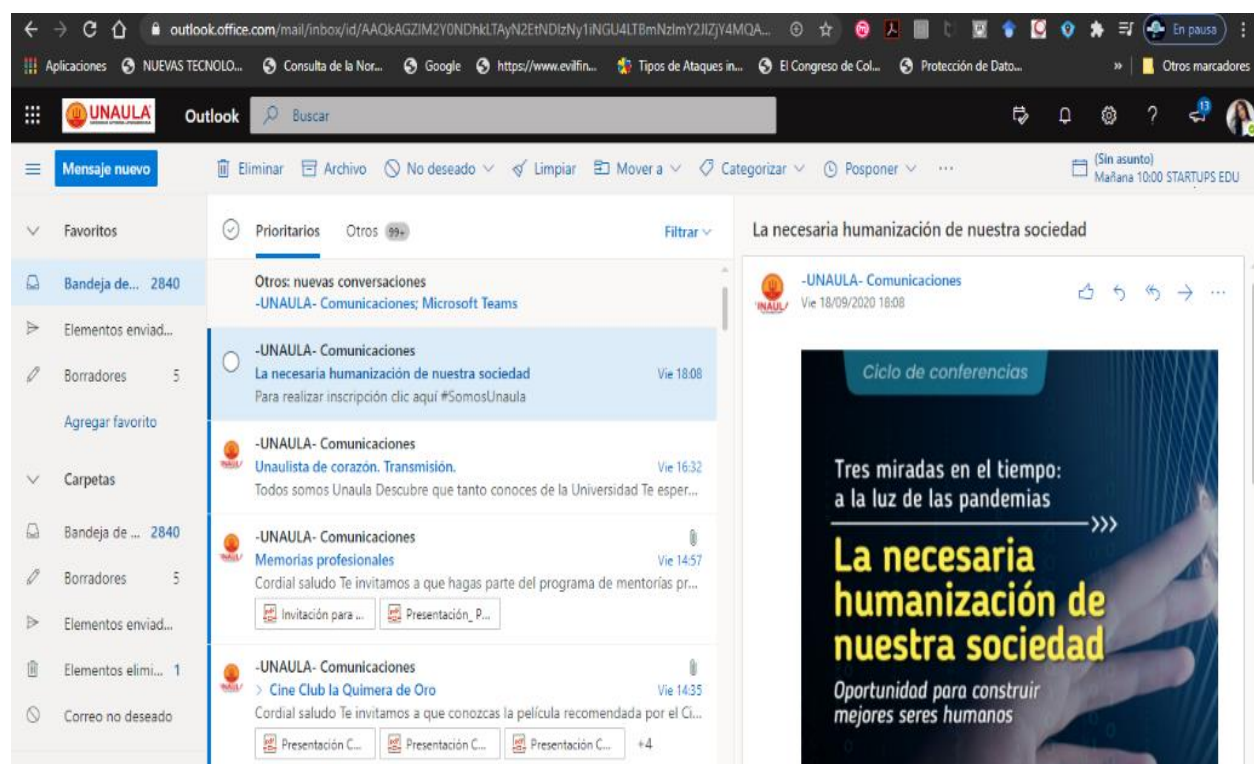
outlook.office.com/mail/inbox/id/AAQkAGZIM2Y0NDhkLTAyN2EtNDIzNy1iNGU4LTBmNzlmY2JlZjY4MQA...

En pausa

Aplicaciones NUEVAS TECNOLO... Consulta de la Nor... Google https://www.evilfin... Tipos de Ataques in... El Congreso de Col... Protección de Dato... » Otros marcadores

UNAULA Outlook Buscar

13

Mensaje nuevo

Eliminar Archivo No deseado Limpiar Mover a Categorizar Posponer ...

(Sin asunto)
Mañana 10:00 STARTUPS EDU

Favoritos

Bandeja de... 2840

Elementos enviad...

Borradores 5

Agregar favorito

Carpetas

Bandeja de ... 2840

Borradores 5

Elementos enviad...

Elementos elimi... 1

Correo no deseado

Prioritarios Otros 99+ Filtrar

Otros: nuevas conversaciones
-UNAULA- Comunicaciones; Microsoft Teams

-UNAULA- Comunicaciones
La necesaria humanización de nuestra sociedad Vie 18:08
Para realizar inscripción clic aquí #SomosUnaula

-UNAULA- Comunicaciones
Unaulista de corazón. Transmisión. Vie 16:32
Todos somos Unaula Descubre que tanto conoces de la Universidad Te esper...

-UNAULA- Comunicaciones
Memorias profesionales Vie 14:57
Cordial saludo Te invitamos a que hagas parte del programa de mentorías pr...
Invitación para ... Presentación_P...

-UNAULA- Comunicaciones
> Cine Club la Quimera de Oro Vie 14:35
Cordial saludo Te invitamos a que conozcas la película recomendada por el Ci...
Presentación C... Presentación C... Presentación C... +4

La necesaria humanización de nuestra sociedad

-UNAULA- Comunicaciones
Vie 18/09/2020 18:08

Ciclo de conferencias

Tres miradas en el tiempo: a la luz de las pandemias

La necesaria humanización de nuestra sociedad

Oportunidad para construir mejores seres humanos